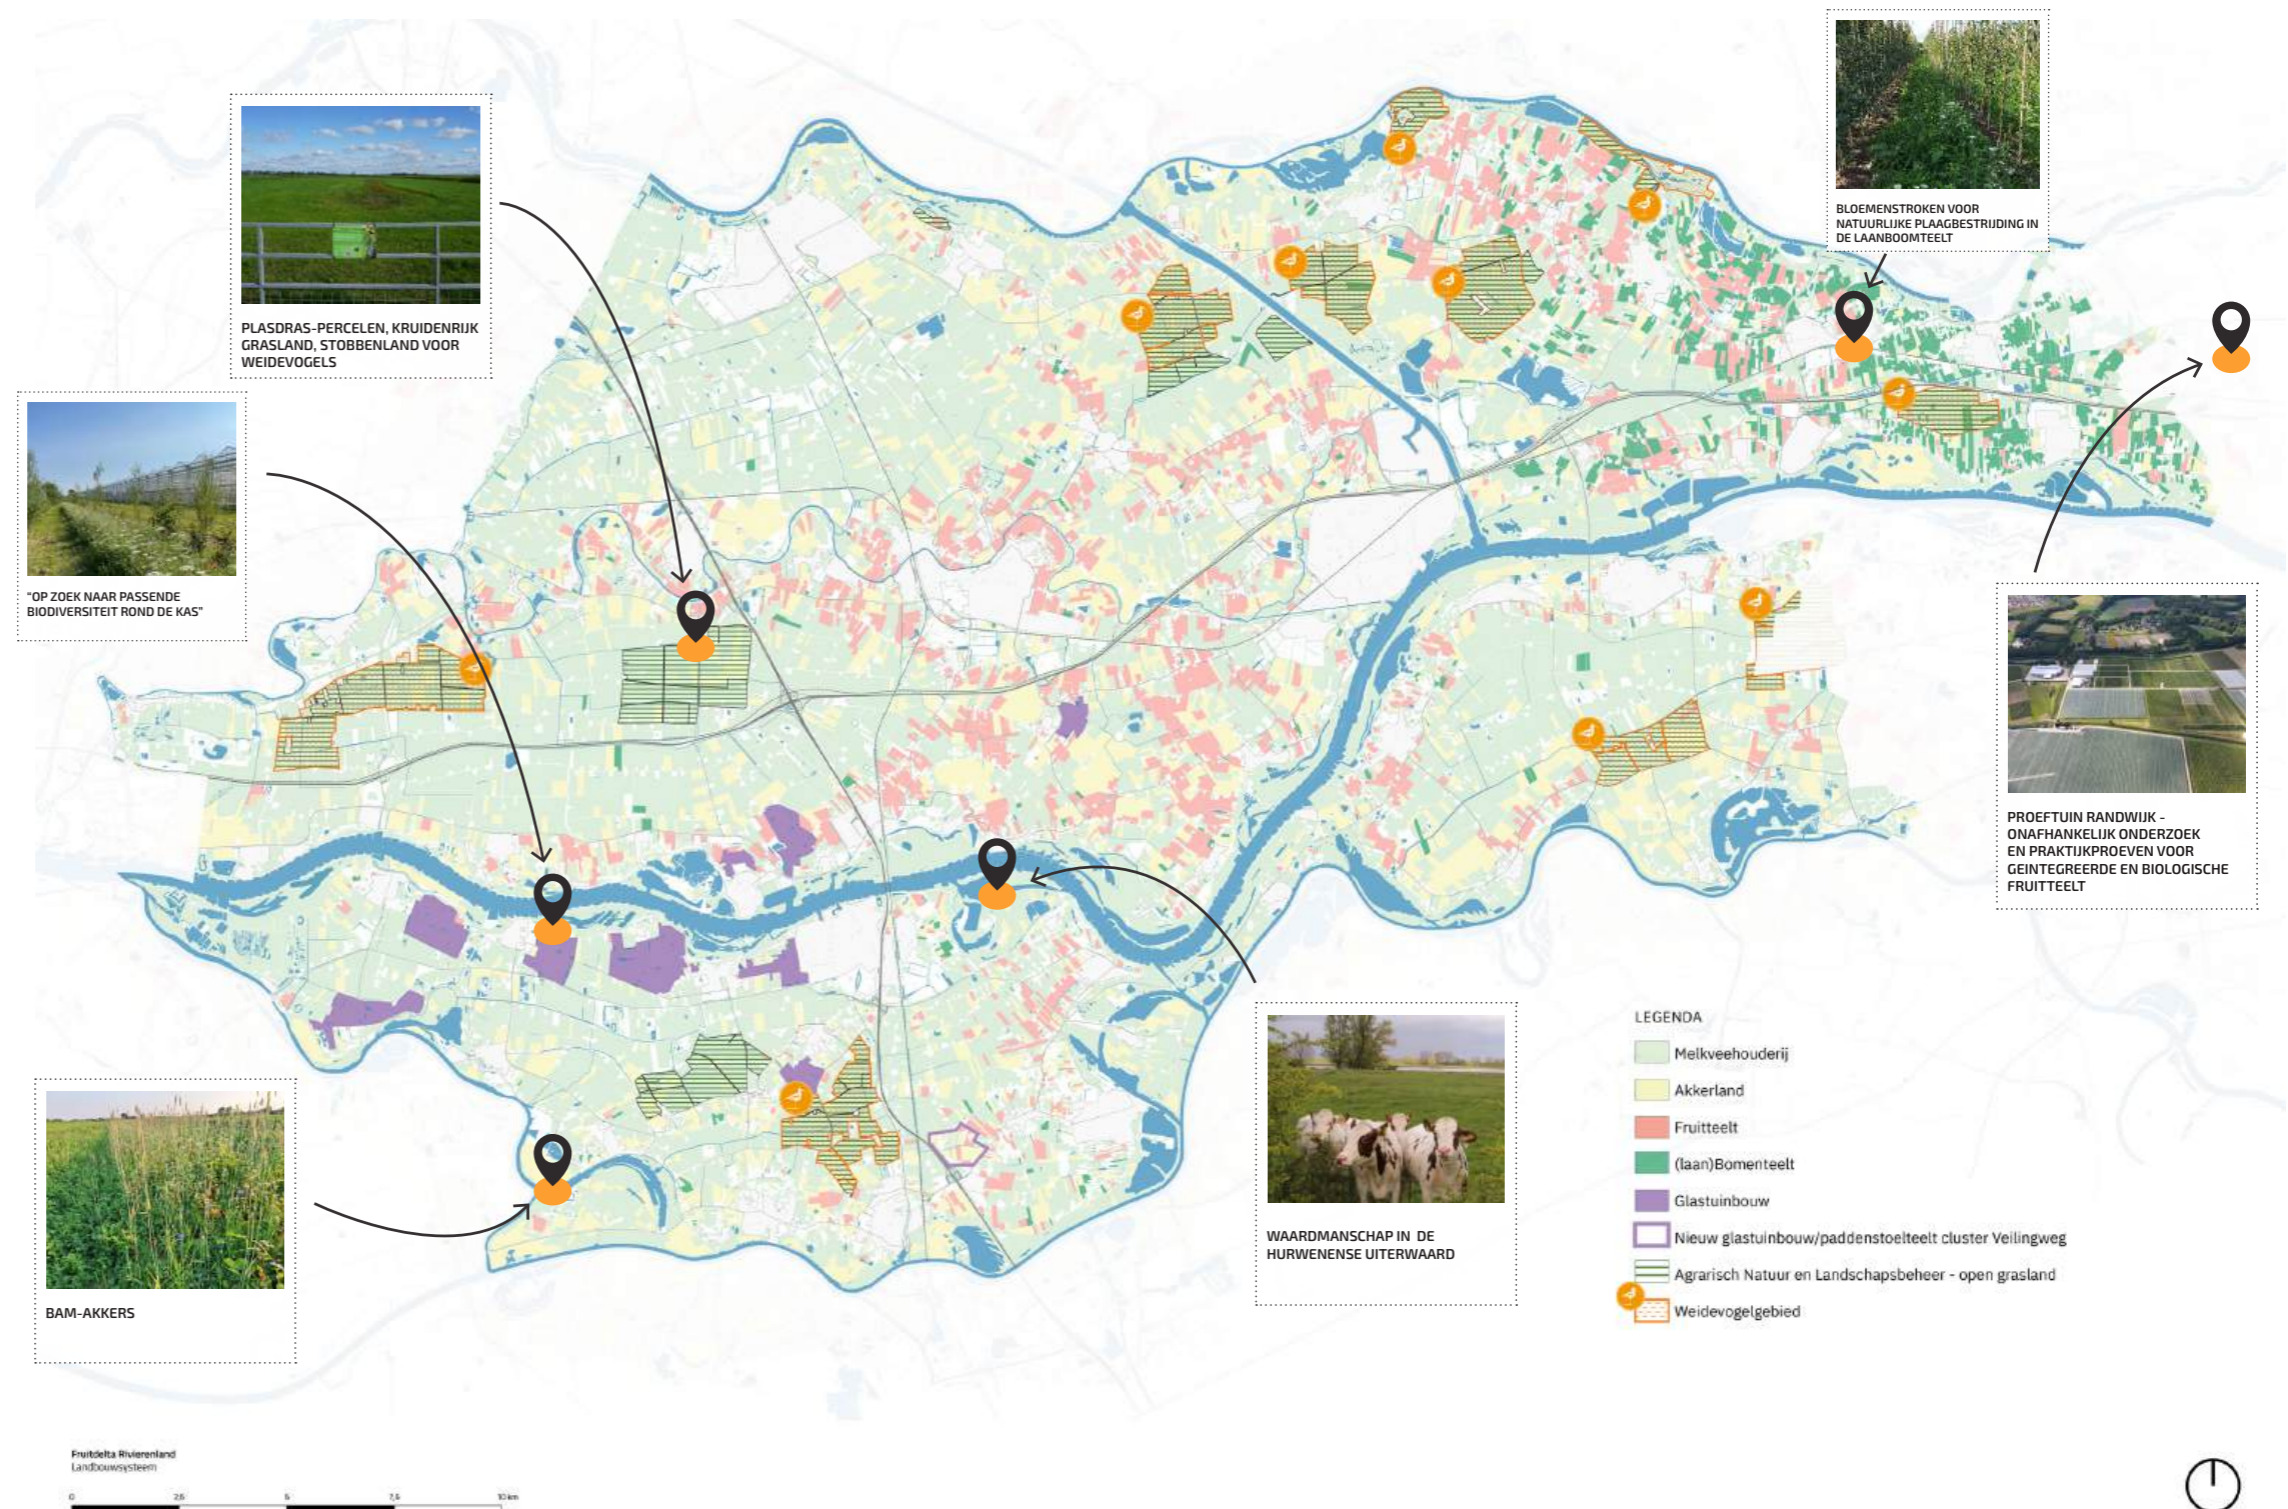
PLASDRAS-PERCELEN, KRUIDENRIJK GRASLAND, STOBBENLAND VOOR WEIDEVOGELS

"OP ZOEK NAAR PASSENDE BIODIVERSITEIT ROND DE KAS"

BLOEMENSTROKEN VOOR NATUURLIJKE PLAAGBESTRIJDING IN DE LAANBOOMTEELT

PROEFTUIN RANDWIJK - ONAFHANKELIJK ONDERZOEK EN PRAKTIJKPROEVEN VOOR GEINTEGREERDE EN BIOLOGISCHE FRUITTEELT

WAARDMANSCHAP IN DE HURWENENSE UITERWAARD

BAM-AKKERS

LEGENDA
Melkveehouderij
Akkerland
Fruitteelt
(laan)Bomenteelt
Glastuinbouw
Nieuw glastuinbouw/paddenstoelteelt cluster Veilingweg
Agrarisch Natuur en Landschapsbeheer - open grasland
Weidevogelgebied

Fruitdelta Rivierenland
Landbouwsysteem

0 2,5 5 7,5 10 km